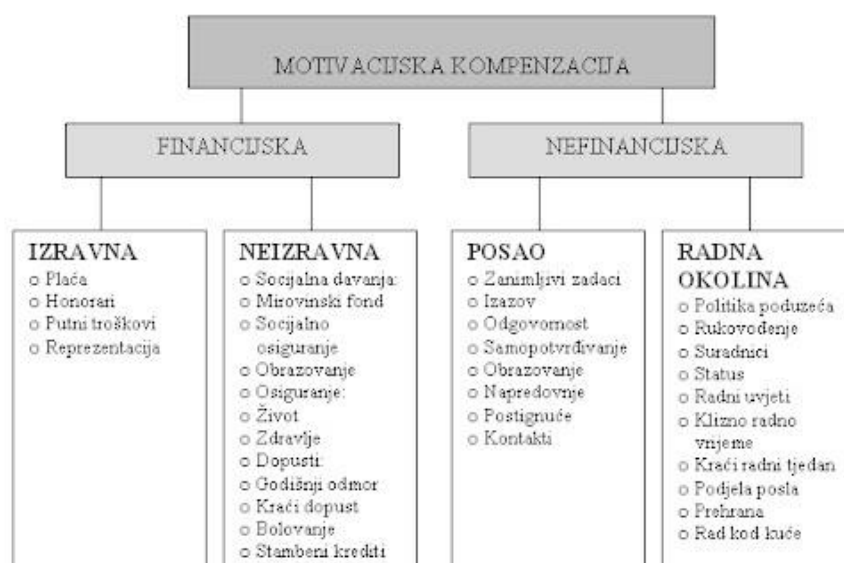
MOTIVACIJSKA KOMPENZACIJA

FINANCIJSKA

NEFINANCIJSKA

IZRAVNA
o Plaća
o Honorari
o Putni troškovi
o Reprezentacija

NEIZRAVNA
o Socijalna davanja:
o Mirovinski fond
o Socijalno osiguranje
o Obrazovanje
o Osiguranje:
o Život
o Zdravlje
o Dopusti:
o Godišnji odmor
o Kraći dopust
o Bolovanje
o Stambeni krediti

POSAO
o Zanimljivi zadaci
o Izazov
o Odgovornost
o Samopotvrđivanje
o Obrazovanje
o Napredovnje
o Postignuće
o Kontakti

RADNA OKOLINA
o Politika poduzeća
o Rukovođenje
o Suradnici
o Status
o Radni uvjeti
o Klizno radno vrijeme
o Kraći radni tjedan
o Podjela posla
o Prehrana
o Rad kod kuće